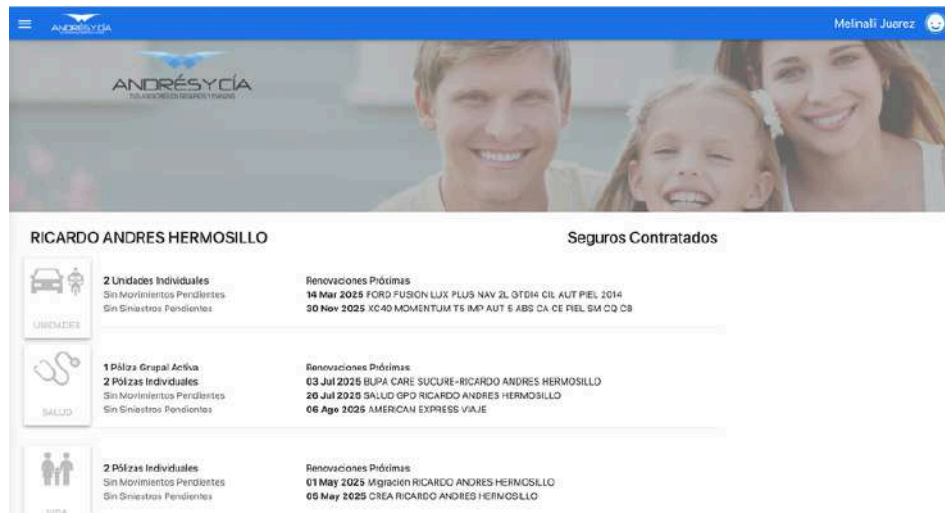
ANDRÉSYCÍA

Melinali Juarez

ANDRÉSYCÍA
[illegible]

RICARDO ANDRES HERMOSILLO

Seguros Contratados

UNIDADES

2 Unidades Individuales
Sin Movimientos Pendientes
Sin Siniestros Pendientes

Renovaciones Próximas
14 Mar 2025 FORD FUSION LUX PLUS NAV 2L GTDI4 CIL AUT PIEL 2014
30 Nov 2025 XC40 MOMENTUM T5 IMP AUT 5 ABS CA CE PIEL SM CQ CB

SALUD

1 Póliza Grupal Activa
2 Pólizas Individuales
Sin Movimientos Pendientes
Sin Siniestros Pendientes

Renovaciones Próximas
03 Jul 2025 BUPA CARE SUCURE-RICARDO ANDRES HERMOSILLO
26 Jul 2025 SALUD GPO RICARDO ANDRES HERMOSILLO
06 Ago 2025 AMERICAN EXPRESS VIAJE

VIDA

2 Pólizas Individuales
Sin Movimientos Pendientes
Sin Siniestros Pendientes

Renovaciones Próximas
01 May 2025 Migración RICARDO ANDRES HERMOSILLO
05 May 2025 CREA RICARDO ANDRES HERMOSILLO